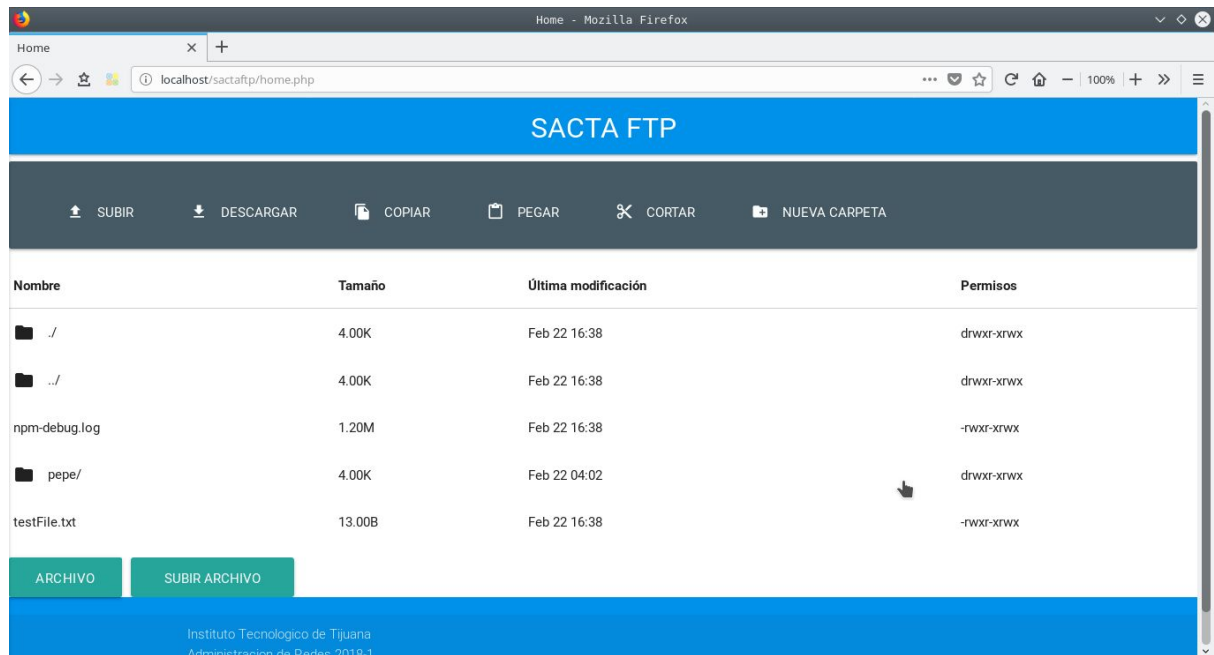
Home - Mozilla Firefox

Home ×

localhost/sactaftp/home.php

100%

SACTA FTP

SUBIR DESCARGAR COPIAR PEGAR CORTAR NUEVA CARPETA

| Nombre | Tamaño | Última modificación | Permisos |
|---|---|---|---|
| ./ | 4.00K | Feb 22 16:38 | drwxr-xrwx |
| ../ | 4.00K | Feb 22 16:38 | drwxr-xrwx |
| npm-debug.log | 1.20M | Feb 22 16:38 | -rwxr-xrwx |
| pepe/ | 4.00K | Feb 22 04:02 | drwxr-xrwx |
| testFile.txt | 13.00B | Feb 22 16:38 | -rwxr-xrwx |

ARCHIVO SUBIR ARCHIVO

Instituto Tecnologico de Tijuana
Administracion de Redes 2018-1